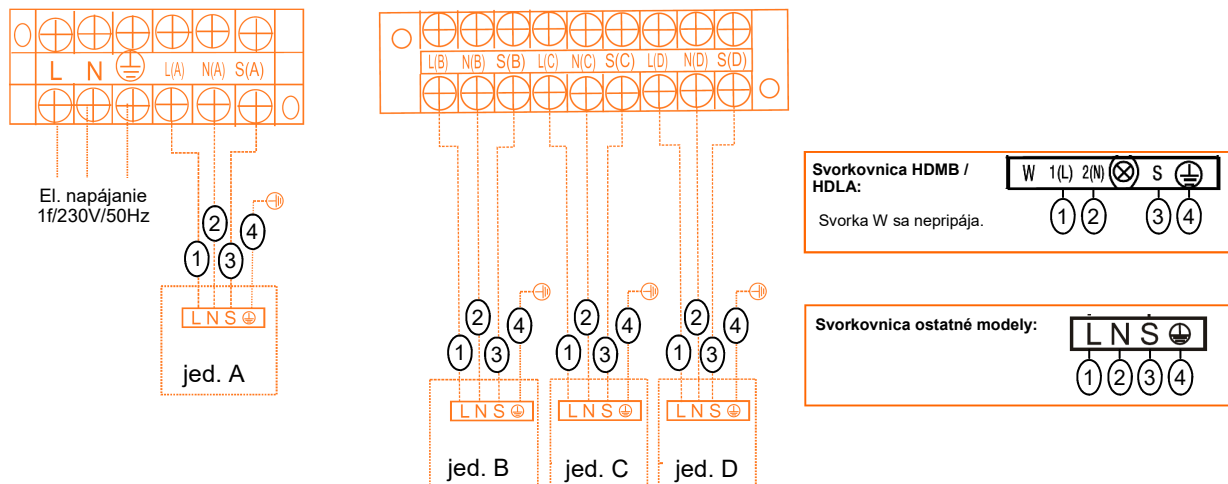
L N L(A) N(A) S(A)

El. napájanie 1f/230V/50Hz

2 4 1 3

L N S

jed. A

L(B) N(B) S(B) L(C) N(C) S(C) L(D) N(D) S(D)

2 4 1 3 2 4 1 3 2 4 1 3

L N S L N S L N S

jed. B jed. C jed. D

**Svorkovnica HDMB / HDLA:**

Svorka W sa nepripája.

W 1(L) 2(N) S

1 2 3 4

**Svorkovnica ostatné modely:**

L N S

1 2 3 4